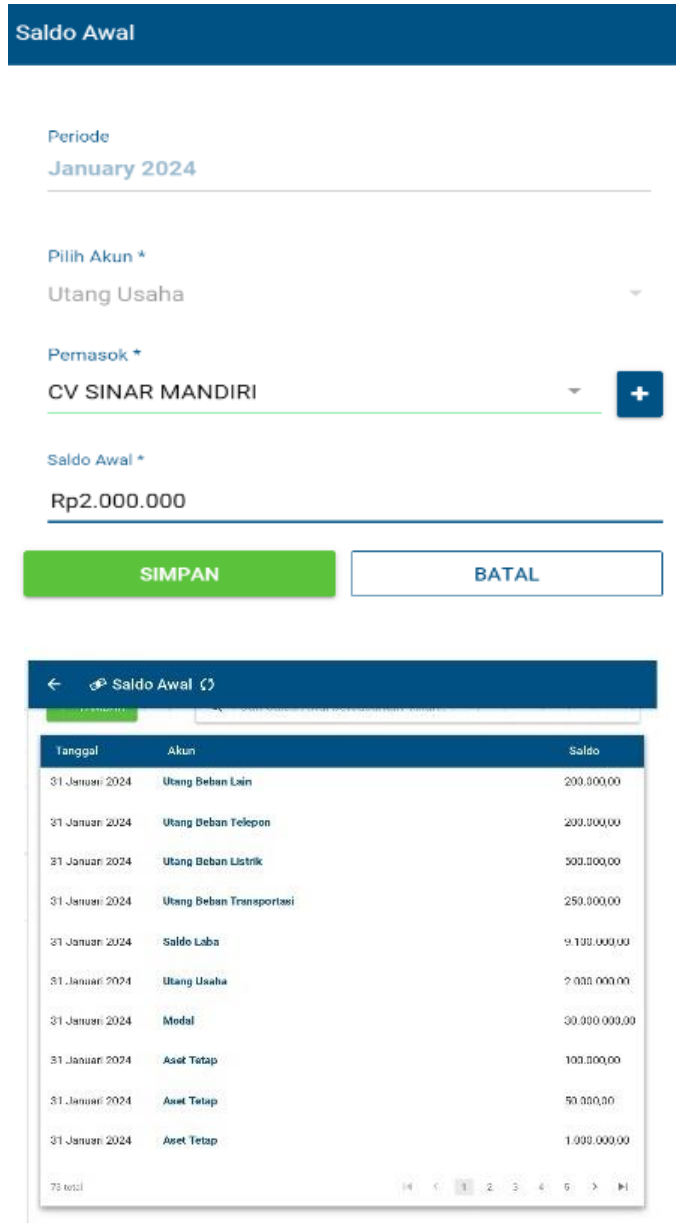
Saldo Awal

Periode
January 2024

Pilih Akun *
Utang Usaha

Pemasok *
CV SINAR MANDIRI

+

Saldo Awal *
Rp2.000.000

SIMPAN

BATAL

← Saldo Awal

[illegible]

| Tanggal | Akun | Saldo |
|---|---|---|
| 31 Januari 2024 | Utang Beban Lain | 200.000,00 |
| 31 Januari 2024 | Utang Beban Telepon | 200.000,00 |
| 31 Januari 2024 | Utang Beban Listrik | 500.000,00 |
| 31 Januari 2024 | Utang Beban Transportasi | 250.000,00 |
| 31 Januari 2024 | Saldo Laba | 9.100.000,00 |
| 31 Januari 2024 | Utang Usaha | 2.000.000,00 |
| 31 Januari 2024 | Modal | 30.000.000,00 |
| 31 Januari 2024 | Aset Tetap | 100.000,00 |
| 31 Januari 2024 | Aset Tetap | 50.000,00 |
| 31 Januari 2024 | Aset Tetap | 1.000.000,00 |

73 total

1 2 3 4 5